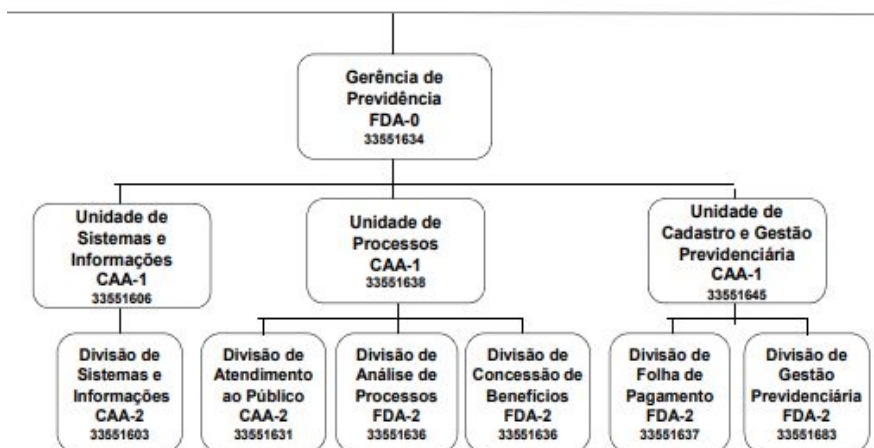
Gerência de Previdência
FDA-0
33551634

Unidade de Sistemas e Informações
CAA-1
33551606

Unidade de Processos
CAA-1
33551638

Unidade de Cadastro e Gestão Previdenciária
CAA-1
33551645

Divisão de Sistemas e Informações
CAA-2
33551603

Divisão de Atendimento ao Público
CAA-2
33551631

Divisão de Análise de Processos
FDA-2
33551636

Divisão de Concessão de Benefícios
FDA-2
33551636

Divisão de Folha de Pagamento
FDA-2
33551637

Divisão de Gestão Previdenciária
FDA-2
33551683